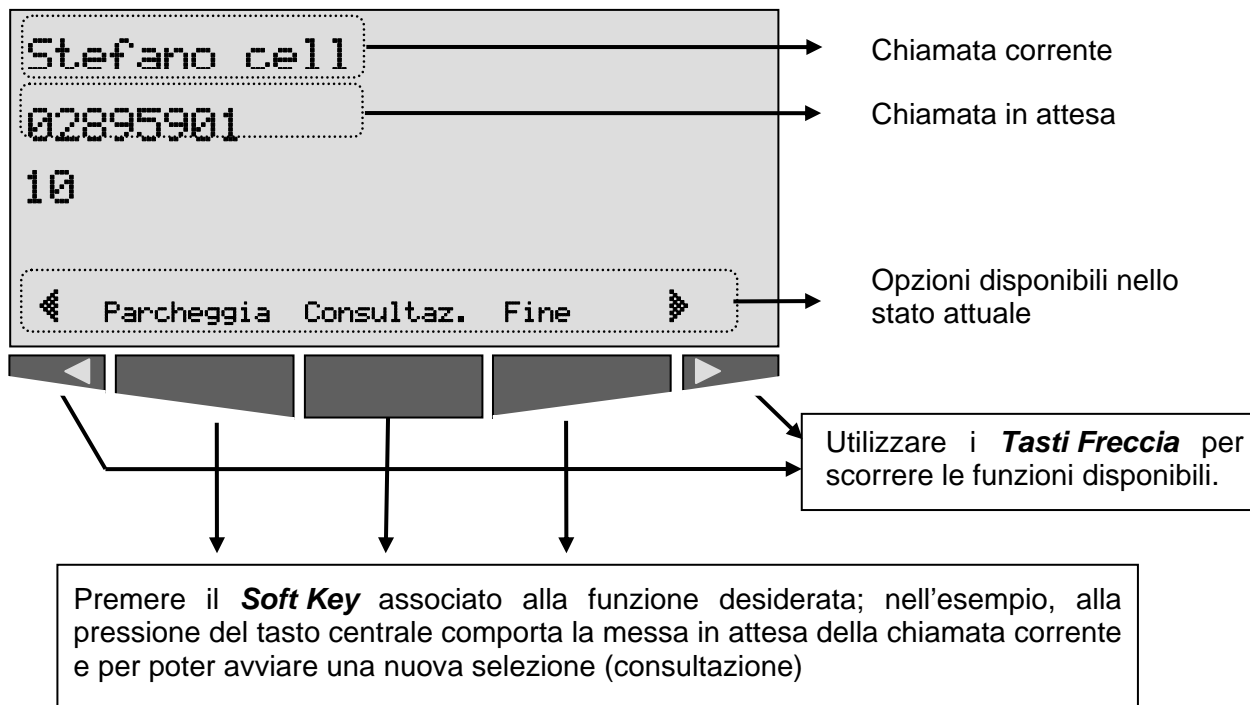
Stefano cell

02895901

10

Parcheggia Consultaz. Fine

Chiamata corrente

Chiamata in attesa

Opzioni disponibili nello stato attuale

Utilizzare i ***Tasti Freccia*** per scorrere le funzioni disponibili.

Premere il ***Soft Key*** associato alla funzione desiderata; nell'esempio, alla pressione del tasto centrale comporta la messa in attesa della chiamata corrente e per poter avviare una nuova selezione (consultazione)